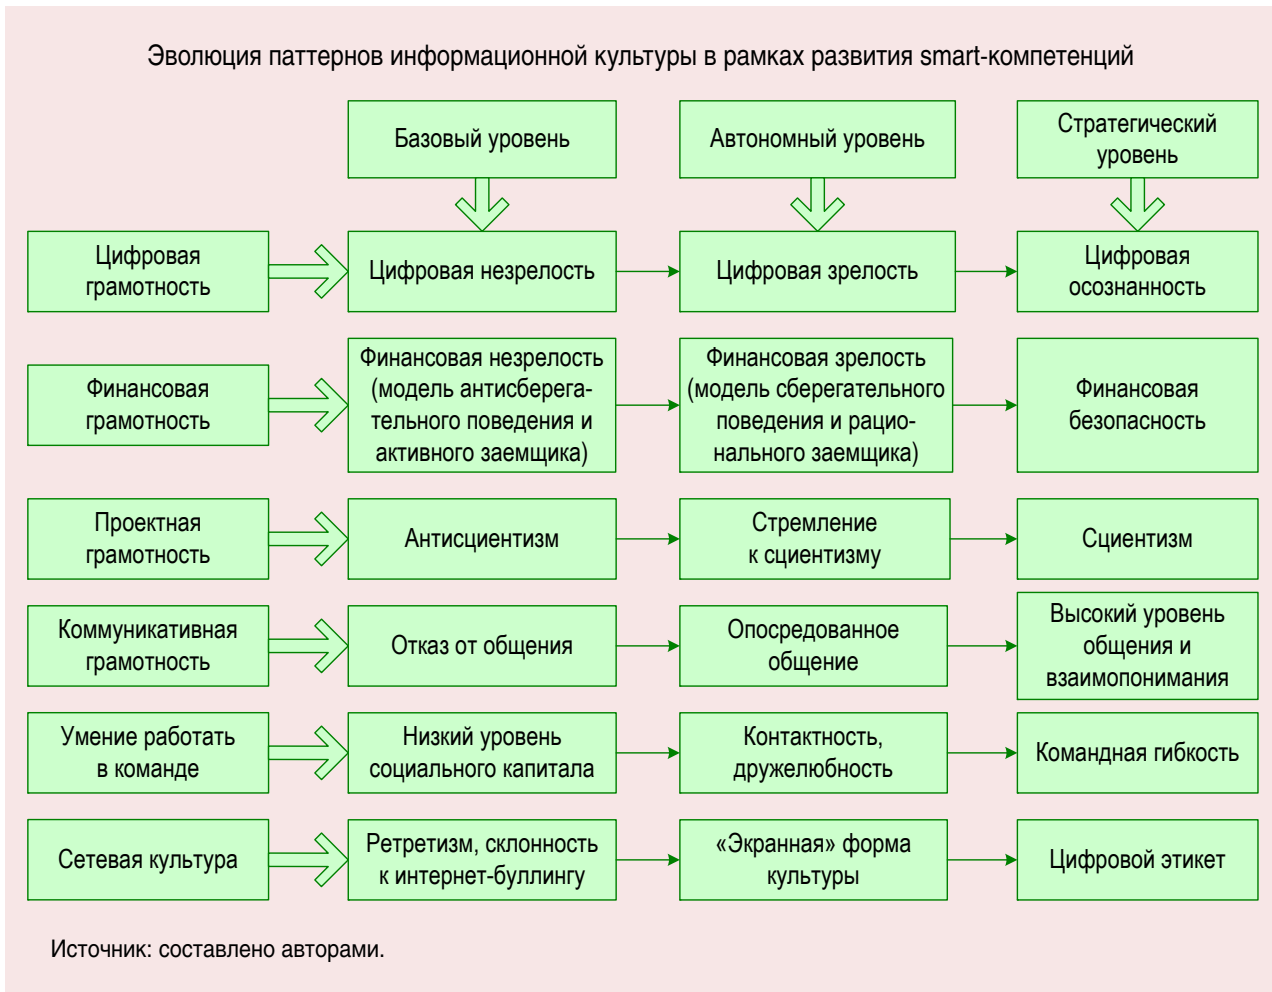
Эволюция паттернов информационной культуры в рамках развития smart-компетенций

Базовый уровень

Автономный уровень

Стратегический уровень

Цифровая грамотность

Цифровая незрелость

Цифровая зрелость

Цифровая осознанность

Финансовая грамотность

Финансовая незрелость (модель антисберегательного поведения и активного заемщика)

Финансовая зрелость (модель сберегательного поведения и рационального заемщика)

Финансовая безопасность

Проектная грамотность

Антисциентизм

Стремление к сциентизму

Сциентизм

Коммуникативная грамотность

Отказ от общения

Опосредованное общение

Высокий уровень общения и взаимопонимания

Умение работать в команде

Низкий уровень социального капитала

Контактность, дружелюбность

Командная гибкость

Сетевая культура

Ретретизм, склонность к интернет-буллингу

«Экранная» форма культуры

Цифровой этикет

Источник: составлено авторами.